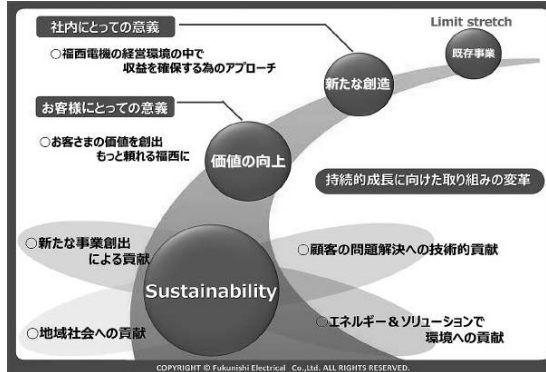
社内にとっての意義

○福西電機の経営環境の中で
収益を確保する為のアプローチ

Limit stretch

既存事業

新たな創造

お客様にとっての意義

○お客さまの価値を創出
もっと頼れる福西に

価値の向上

持続的成長に向けた取り組みの変革

○新たな事業創出
による貢献

Sustainability

○顧客の問題解決への技術的貢献

○地域社会への貢献

○エネルギー＆ソリューションで
環境への貢献

COPYRIGHT © Fukunishi Electrical Co.,Ltd. ALL RIGHTS RESERVED.